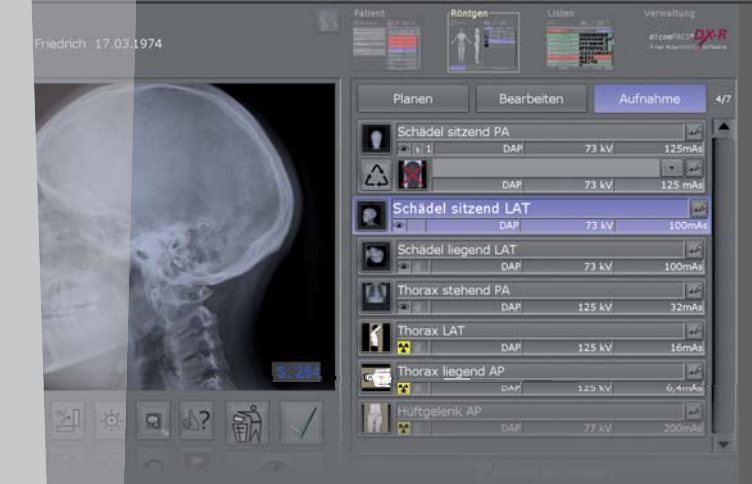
Friedrich 17.03.1974

Patient
Röntgen
Listen
Verwaltung
dicomPACS DX-R

Planen
Bearbeiten
Aufnahme
4/7

Schädel sitzend PA
1 DAP 73 kV 125mAs
DAP 73 kV 125 mAs

Schädel sitzend LAT
DAP 73 kV 100mAs

Schädel liegend LAT
DAP 73 kV 100mAs

Thorax stehend PA
DAP 125 kV 32mAs

Thorax LAT
DAP 125 kV 16mAs

Thorax liegend AP
DAP 125 kV 6,4mAs

Hüftgelenk AP
DAP 77 kV 200mAs

S: 254